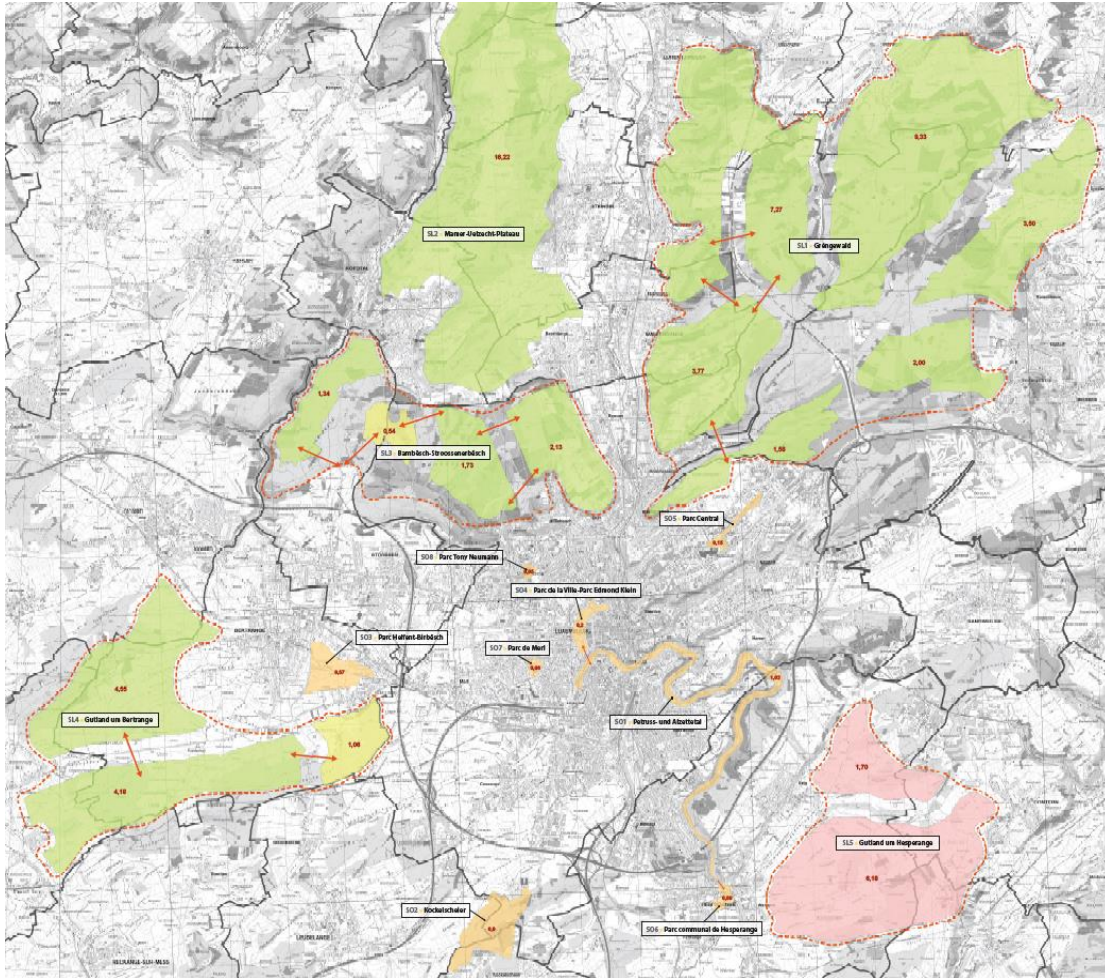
18,22

SL2 - Mamer-Uelzecht-Plateau

8,33

7,37

SL1 - Gréngewald

3,50

1,34

0,54

SL3 - Bambësch-Stroossenerbësch

1,73

2,13

2,77

2,00

1,50

SO5 - Parc Central

0,18

SO8 - Parc Tony Neumann

SO4 - Parc de la Ville-Parc Edmond Klein

SO3 - Parc Helfant-Birbësch

0,57

SO7 - Parc du Merl

0,09

4,55

SL4 - Gutland um Bertrange

1,06

4,18

1,40

SO1 - Petruss- und Alzettetal

1,70

SL5 - Gutland um Hesperange

6,18

SO2 - Kockelscheier

0,6

SO6 - Parc communal de Hesperange

0,05